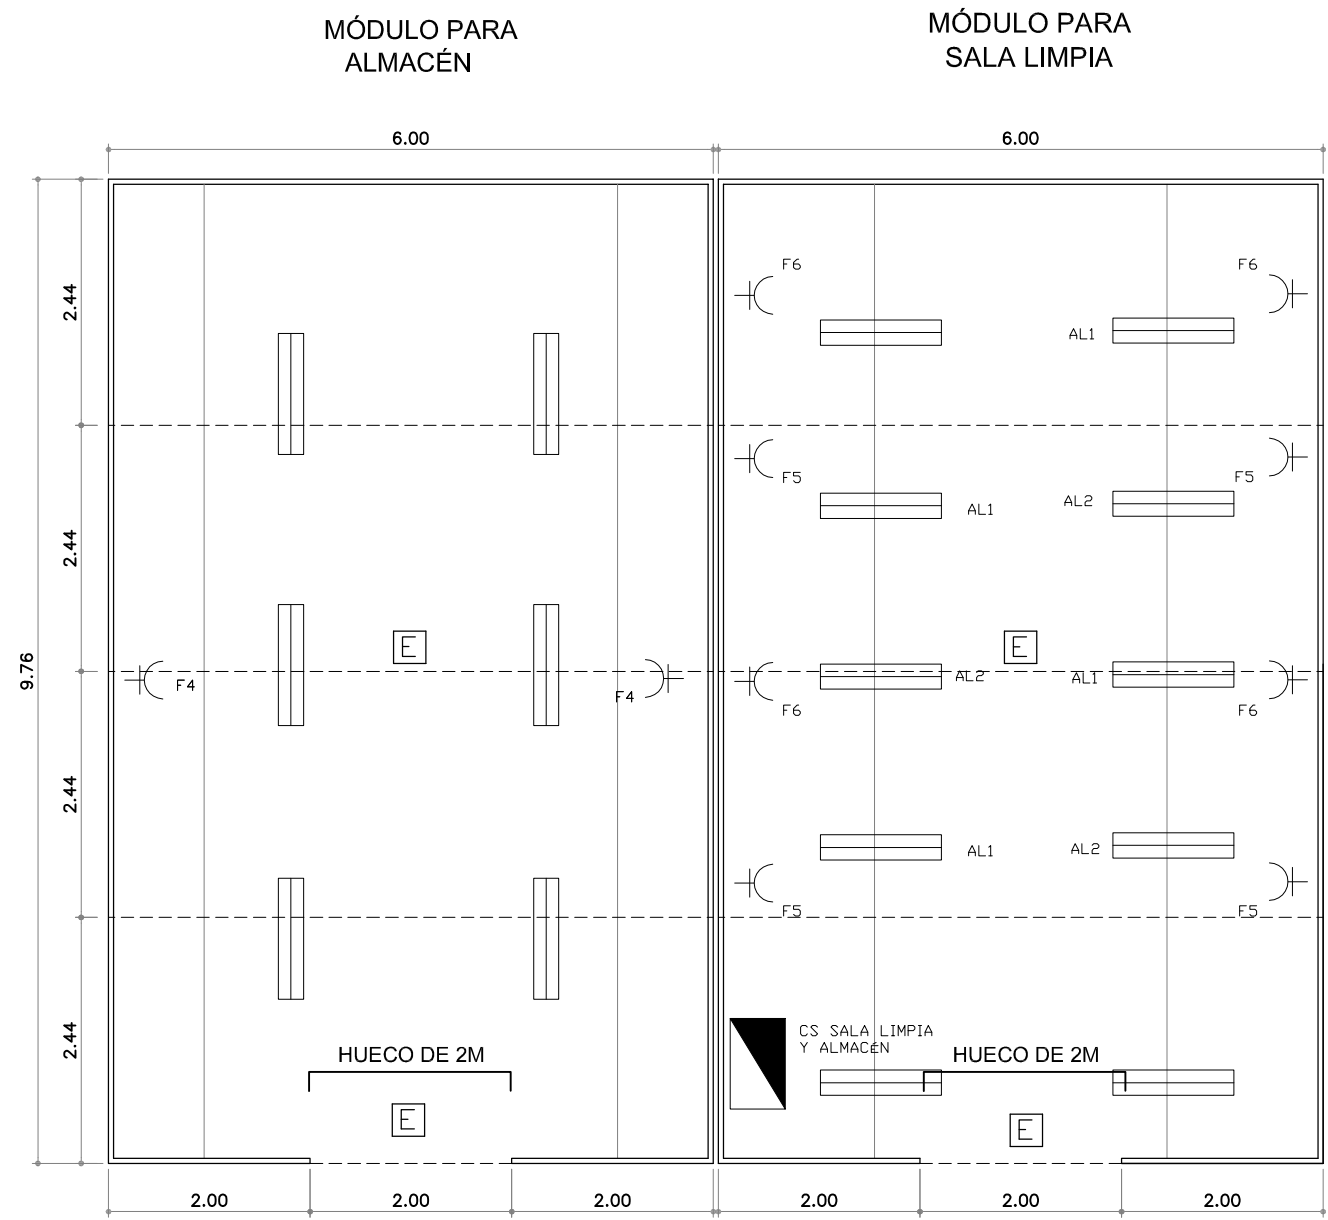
MÓDULO PARA
ALMACÉN

MÓDULO PARA
SALA LIMPIA

6.00

6.00

2.44

2.44

9.76

2.44

2.44

F4

F4

E

HUECO DE 2M

E

F6

F6

AL1

F5

F5

AL1

AL2

E

AL2

AL1

F6

F6

AL1

AL2

F5

F5

CS SALA LIMPIA
Y ALMACÉN

HUECO DE 2M

E

2.00

2.00

2.00

2.00

2.00

2.00